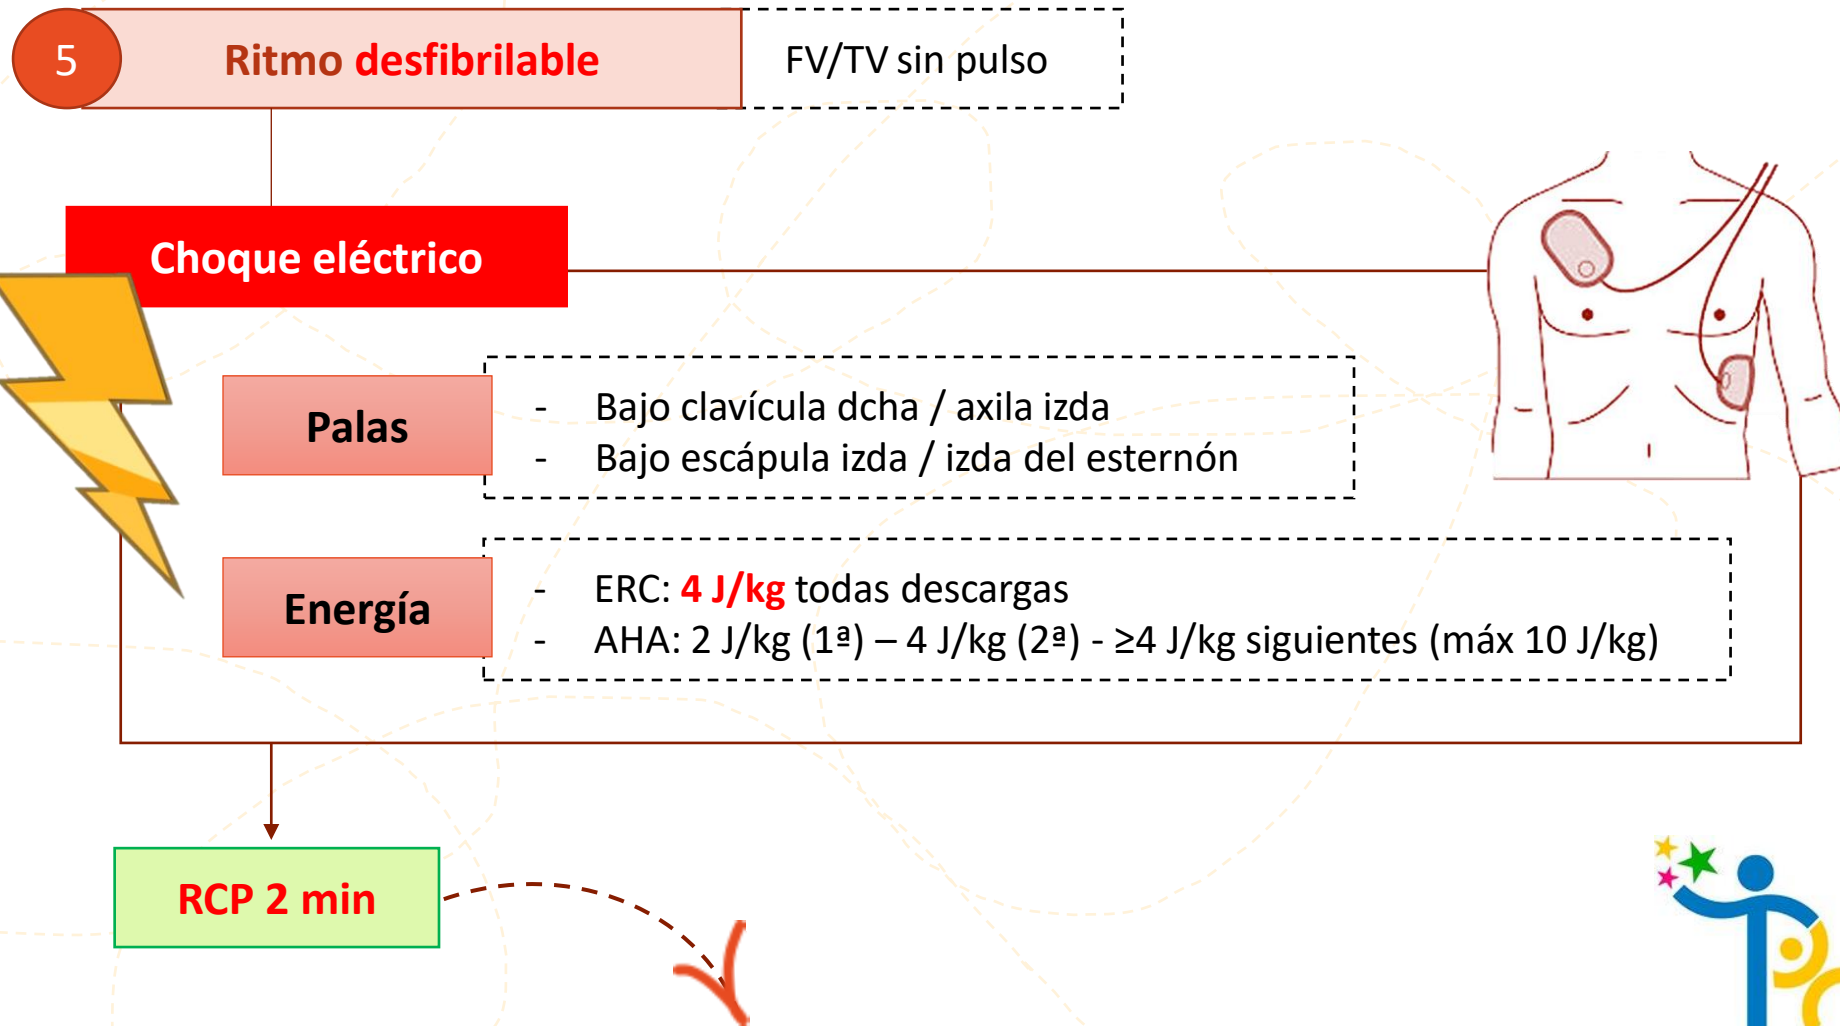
5 Ritmo desfibrilable

FV/TV sin pulso

Choque eléctrico

Palas

- Bajo clavícula dcha / axila izda
- Bajo escápula izda / izda del esternón

Energía

- ERC: 4 J/kg todas descargas
- AHA: 2 J/kg (1ª) – 4 J/kg (2ª) - ≥4 J/kg siguientes (máx 10 J/kg)

RCP 2 min